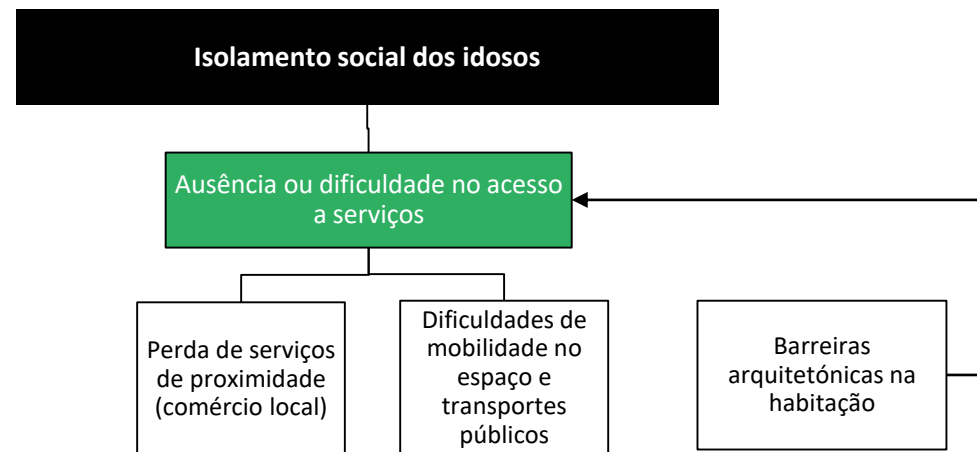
Isolamento social dos idosos

Ausência ou dificuldade no acesso a serviços

Perda de serviços de proximidade (comércio local)

Dificuldades de mobilidade no espaço e transportes públicos

Barreiras arquitetónicas na habitação